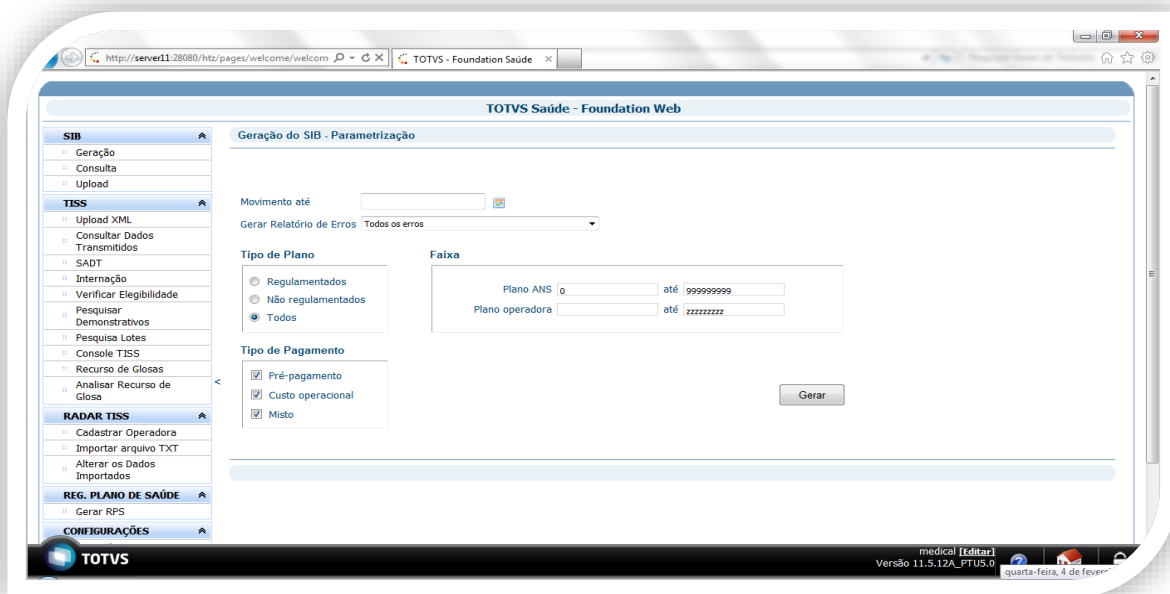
http://server11:28080/htz/pages/welcome/welcom
TOTVS - Foundation Saúde

TOTVS Saúde - Foundation Web

SIB
Geração
Consulta
Upload
TISS
Upload XML
Consultar Dados Transmitidos
SADT
Internação
Verificar Elegibilidade
Pesquisar Demonstrativos
Pesquisa Lotes
Console TISS
Recurso de Glosas
Analisar Recurso de Glosa
RADAR TISS
Cadastrar Operadora
Importar arquivo TXT
Alterar os Dados Importados
REG. PLANO DE SAÚDE
Gerar RPS
CONFIGURAÇÕES

Geração do SIB - Parametrização

Movimento até
Gerar Relatório de Erros Todos os erros

Tipo de Plano
Regulamentados
Não regulamentados
Todos

Faixa
Plano ANS 0 até 999999999
Plano operadora até zzzzzzzzz

Tipo de Pagamento
Pré-pagamento
Custo operacional
Misto

Gerar

TOTVS
medical [Editar]
Versão 11.5.12A_PTU5.0
quarta-feira, 4 de fever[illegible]